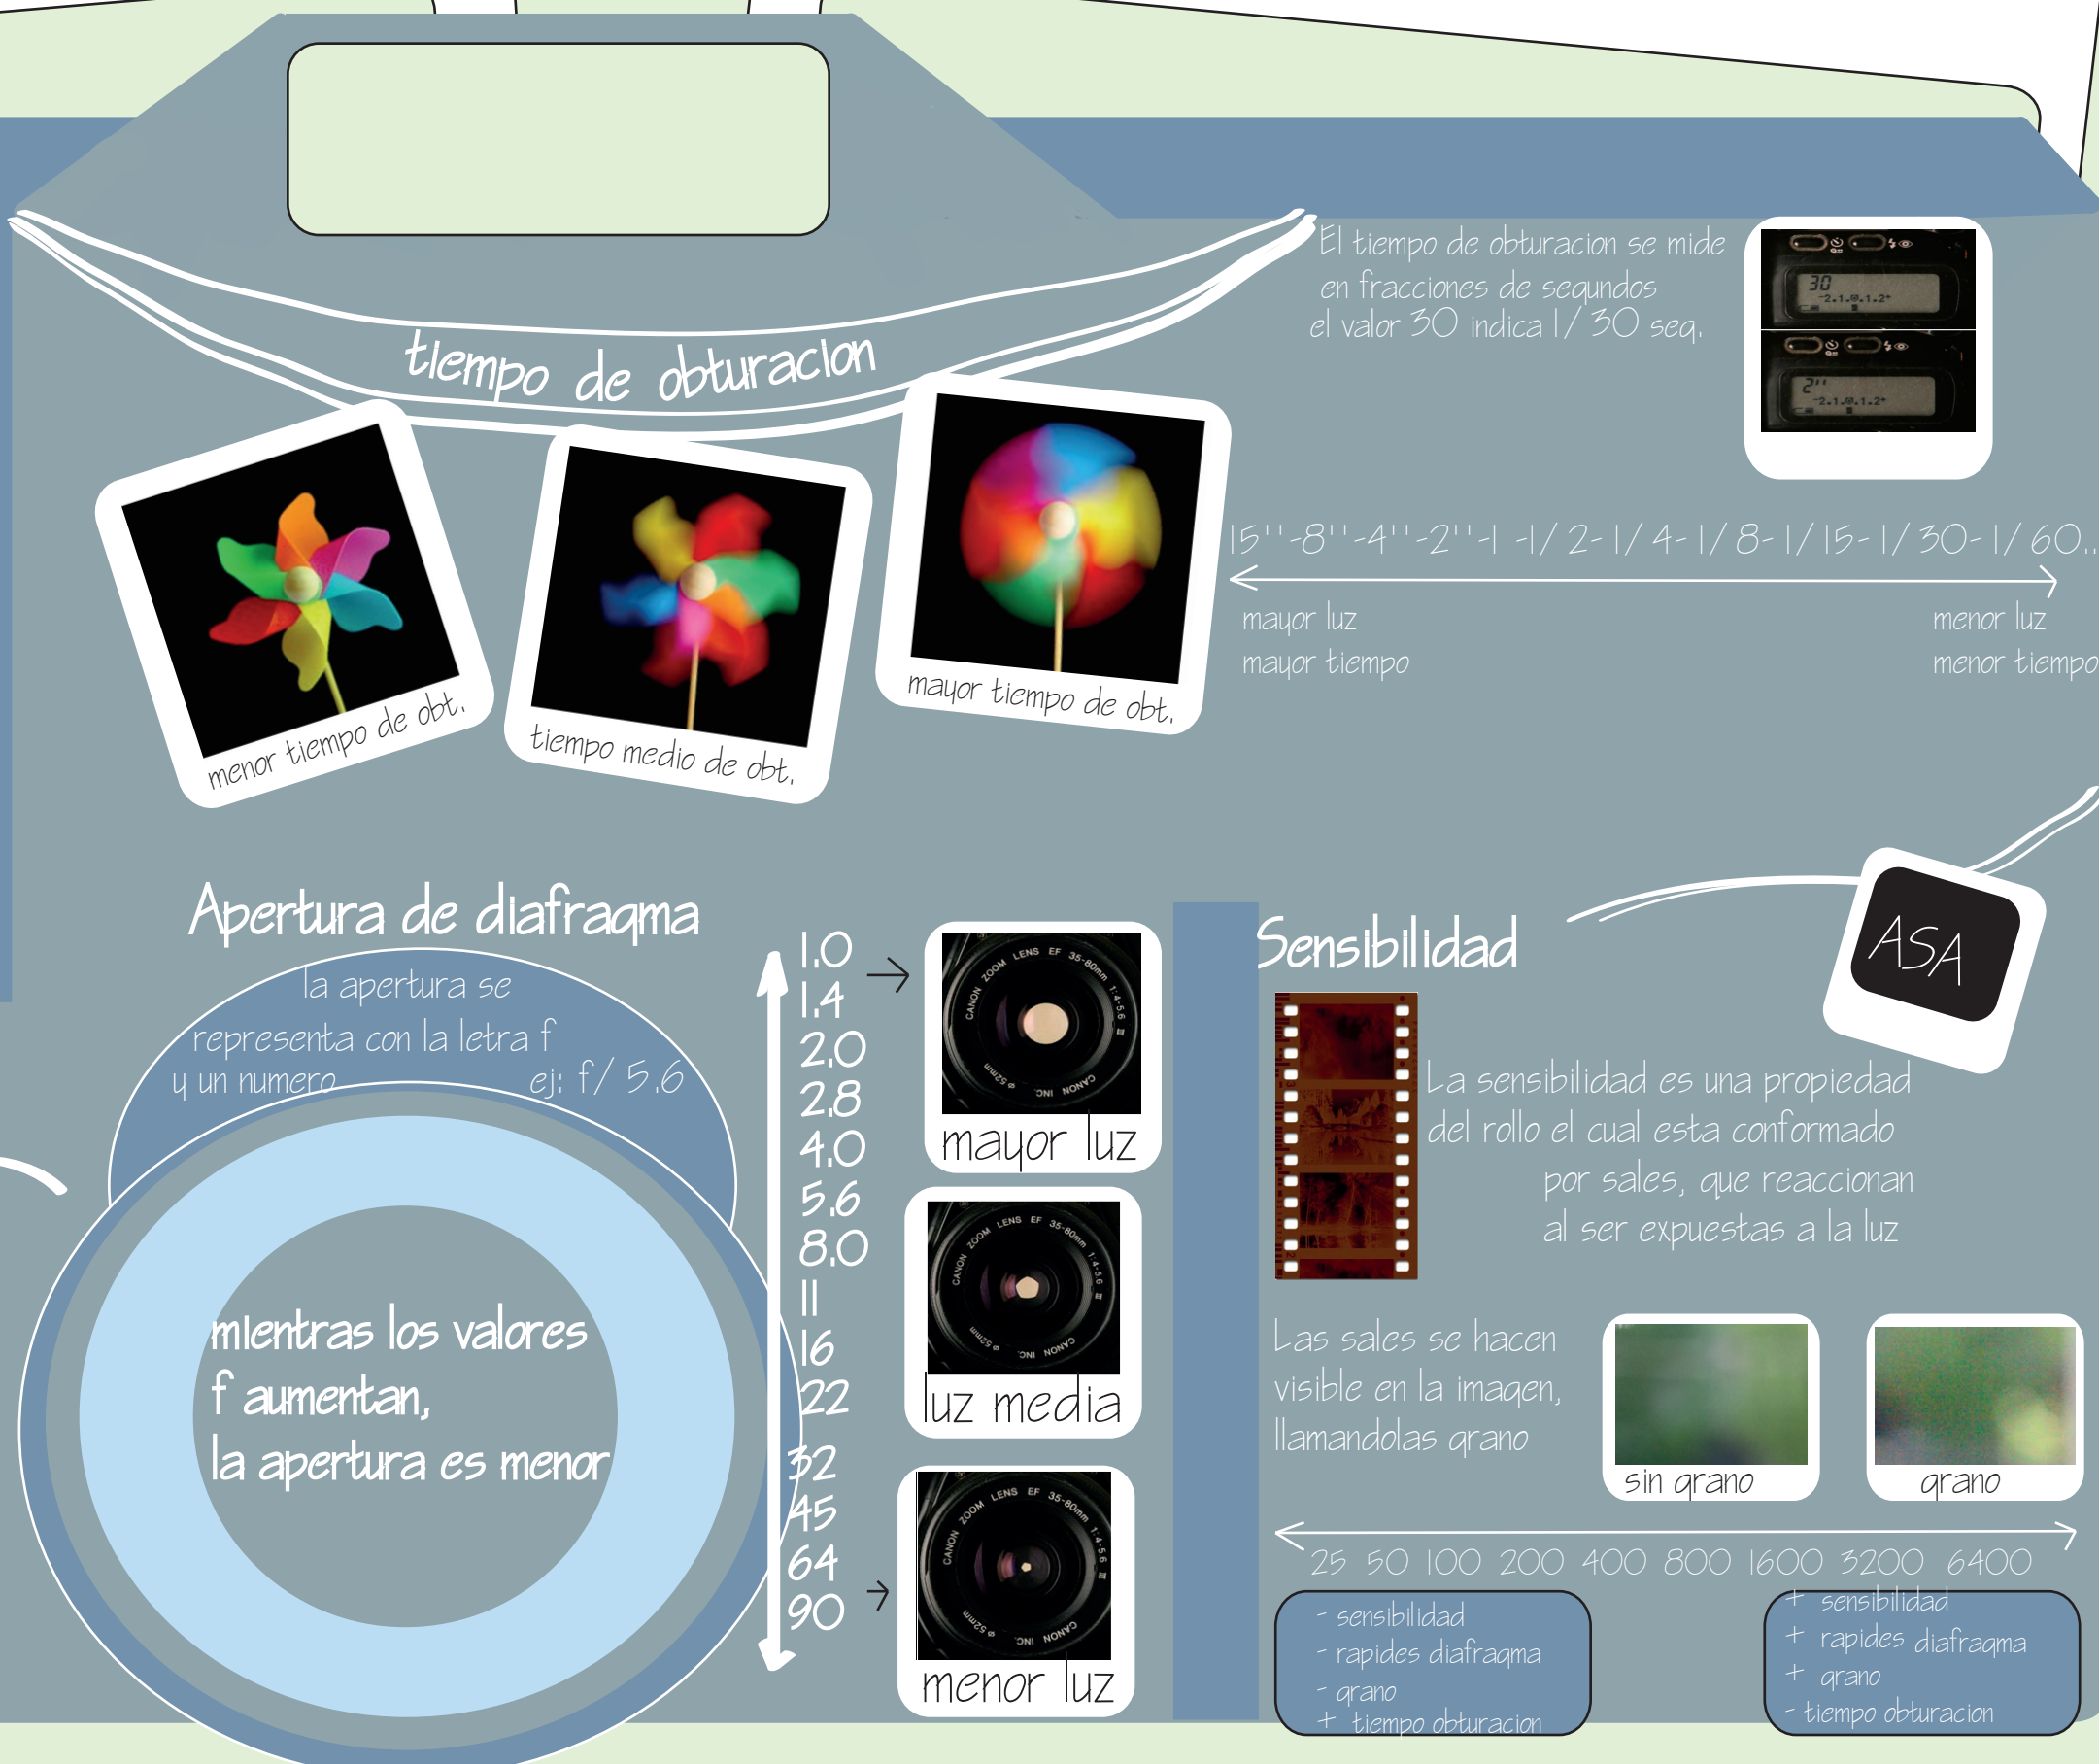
tiempo de obturacion

El tiempo de obturacion se mide en fracciones de segundos el valor 30 indica 1/ 30 seg.

30

2''

menor tiempo de obt.

tiempo medio de obt.

mayor tiempo de obt.

15''-8''-4''-2''-1 -1/ 2-1/ 4-1/ 8-1/ 15-1/ 30-1/ 60..

mayor luz
mayor tiempo

menor luz
menor tiempo

Apertura de diafragma

la apertura se representa con la letra f y un numero ej: f/ 5.6

mientras los valores f aumentan, la apertura es menor

1.0
1.4
2.0
2.8
4.0
5.6
8.0
11
16
22
32
45
64
90

mayor luz

luz media

menor luz

Sensibilidad

ASA

La sensibilidad es una propiedad del rollo el cual esta conformado por sales, que reaccionan al ser expuestas a la luz

Las sales se hacen visible en la imagen, llamandolas grano

sin grano

grano

25 50 100 200 400 800 1600 3200 6400

- sensibilidad
- rapides diafragma
- grano
+ tiempo obturacion

+ sensibilidad
+ rapides diafragma
+ grano
- tiempo obturacion